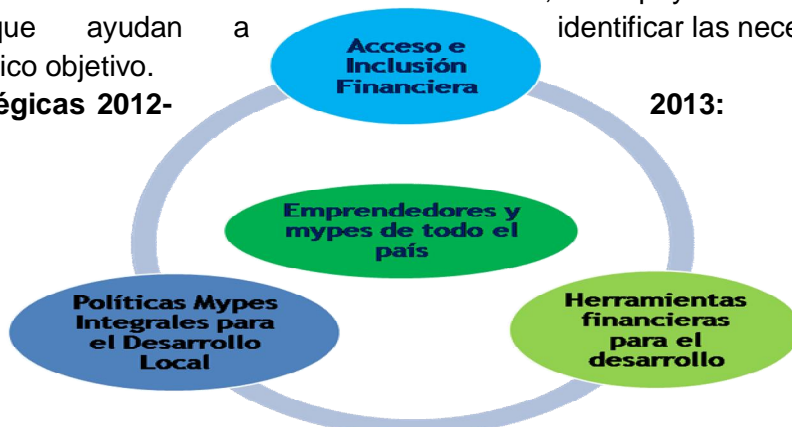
que ayudan a identificar las nece
ico objetivo.
égicas 2012- 2013:

Acceso e Inclusión Financiera

Emprendedores y mypes de todo el país

Políticas Mypes Integrales para el Desarrollo Local

Herramientas financieras para el desarrollo